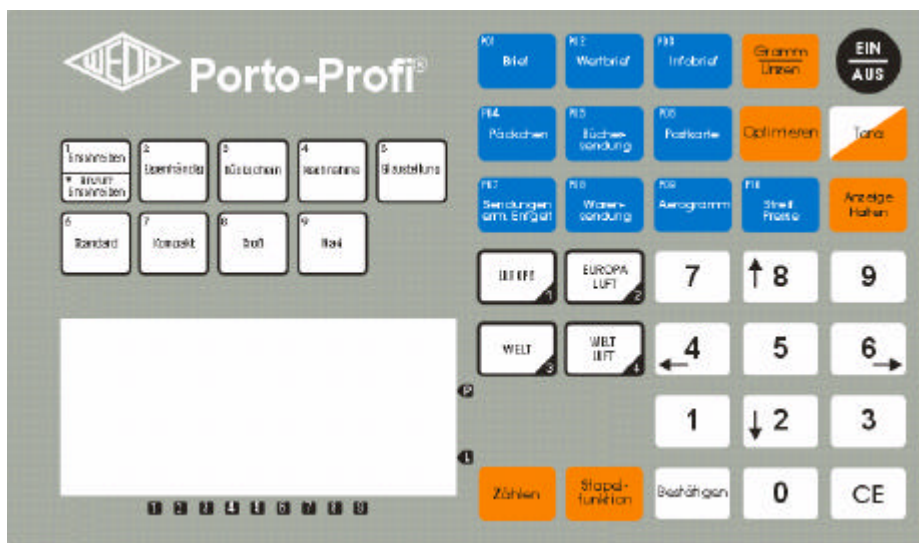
WEDO Porto-Profi®

1 Einschreiben
\* Rückschein Einschreiben
2 Eigenhändig
3 Rückschein
4 Nachnahme
5 Eilzustellung
6 Standard
7 Kompakt
8 Groß
9 Maxi

P01 Brief
P02 Wertbrief
P03 Infobrief
Gramm Unzen
EIN AUS
P04 Päckchen
P05 Büchersendung
P06 Postkarte
Optimieren
Tara
P07 Sendungen erm. Entgelt
P08 Warensendung
P09 Aerogramm
P10 Streif Presse
Anzeige Halten

EUROPA 1
EUROPA LUFT 2
WELT 3
WELT LUFT 4

7
8
9
4
5
6
1
2
3
Bestätigen
0
CE

Zählen
Stapelfunktion

P
L
1 2 3 4 5 6 7 8 9